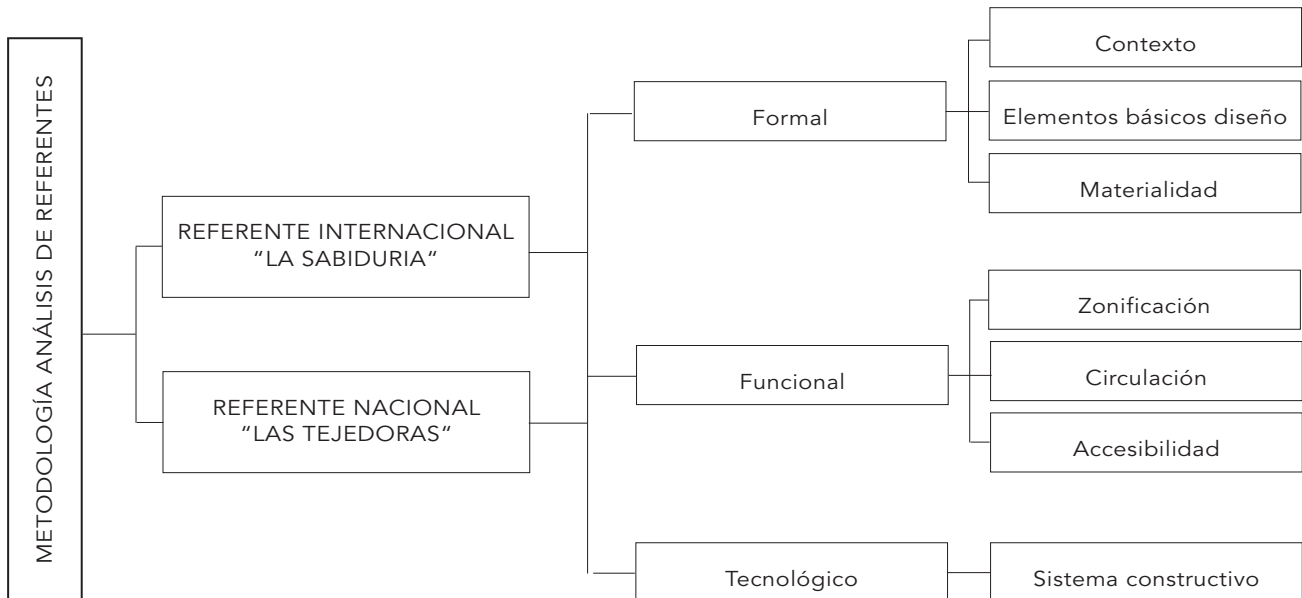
METODOLOGÍA ANÁLISIS DE REFERENTES

REFERENTE INTERNACIONAL "LA SABIDURIA"

REFERENTE NACIONAL "LAS TEJEDORAS"

Formal

Contexto

Elementos básicos diseño

Materialidad

Funcional

Zonificación

Circulación

Accesibilidad

Tecnológico

Sistema constructivo